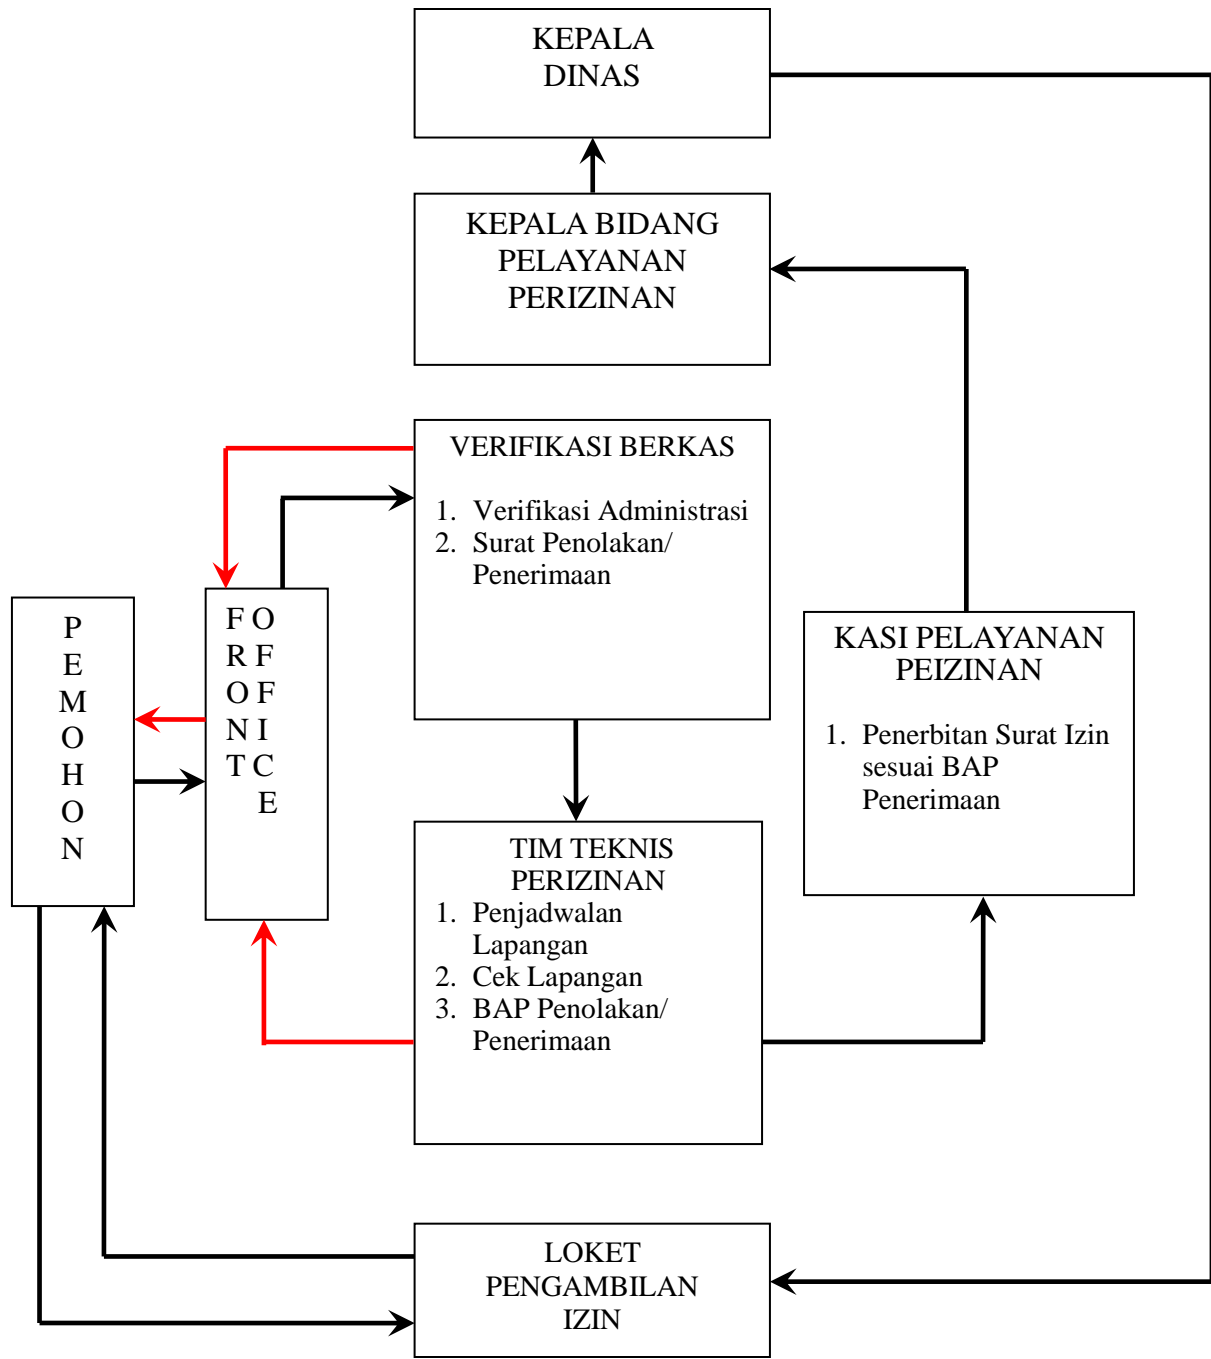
KEPALA DINAS

KEPALA BIDANG PELAYANAN PERIZINAN

VERIFIKASI BERKAS

1. Verifikasi Administrasi
2. Surat Penolakan/ Penerimaan

P E M O H O N

FRONT OFFICE

KASI PELAYANAN PEIZINAN

1. Penerbitan Surat Izin sesuai BAP Penerimaan

TIM TEKNIS PERIZINAN

1. Penjadwalan Lapangan
2. Cek Lapangan
3. BAP Penolakan/ Penerimaan

LOKET PENGAMBILAN IZIN